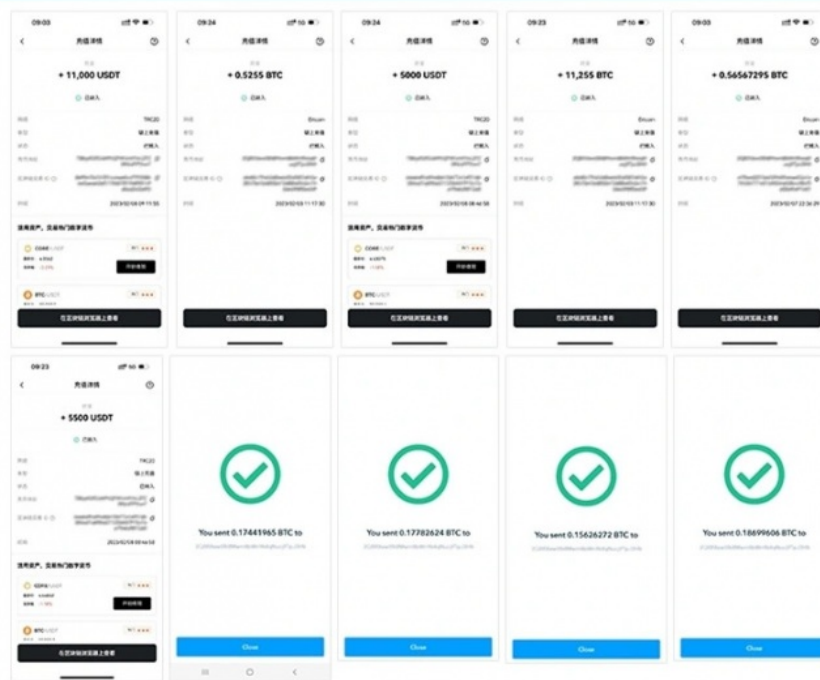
09:03

充值详情

+ 11,000 USDT

已到账

TRC20

链上充值

已到账

2023/02/08 09:11:55

推荐资产，交易热门数字货币

开始交易

BTC

在区块链浏览器上查看

09:24

充值详情

+ 0.5255 BTC

已到账

Bitcoin

2023/02/03 11:17:30

在区块链浏览器上查看

09:24

充值详情

+ 5000 USDT

已到账

TRC20

链上充值

已到账

2023/02/08 08:46:58

推荐资产，交易热门数字货币

开始交易

BTC

在区块链浏览器上查看

09:23

充值详情

+ 11,255 USDT

已到账

Bitcoin

2023/02/03 11:17:30

在区块链浏览器上查看

09:03

充值详情

+ 0.56567295 BTC

已到账

Bitcoin

2023/02/07 22:36:39

在区块链浏览器上查看

09:23

充值详情

+ 5500 USDT

已到账

TRC20

链上充值

已到账

2023/02/08 08:46:58

推荐资产，交易热门数字货币

开始交易

BTC

在区块链浏览器上查看

You sent 0.17441965 BTC to

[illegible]

Close

You sent 0.17782624 BTC to

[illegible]

Close

You sent 0.15626272 BTC to

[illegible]

Close

You sent 0.18699606 BTC to

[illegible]

Close